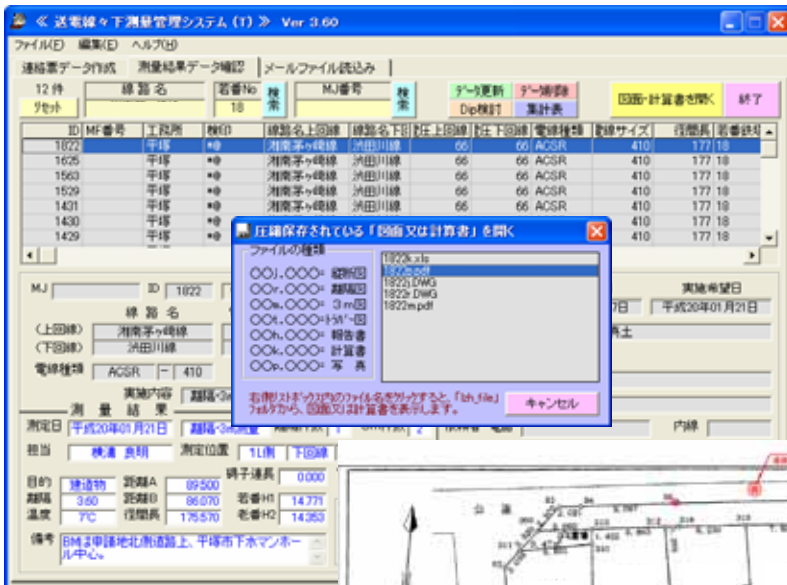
《 送電線々下測量管理システム (T) 》 Ver 3.60

ファイル(F) 編集(E) ヘルプ(H)

連絡票データ作成 測量結果データ確認 メールファイル読込み

12 件
リセット
線路名
若番No
18
検索
MJ番号
検索
データ更新 データ削除
Dip検討 集計表
図面・計算書を開く
終了

| ID | MF番号 | 工区所 | 検印 | 線路名上回線 | 線路名下回 | 径上回線 | 径下回線 | 電線種類 | 電線サイズ | 径間長 | 若番鉄 |
|---|---|---|---|---|---|---|---|---|---|---|---|
| 1822 | | 平塚 | ●◎ | 湘南茅ヶ崎線 | 渋田川線 | 66 | 66 | ACSR | 410 | 177 | 18 |
| 1635 | | 平塚 | ●◎ | 湘南茅ヶ崎線 | 渋田川線 | 66 | 66 | ACSR | 410 | 177 | 18 |
| 1563 | | 平塚 | ●◎ | 湘南茅ヶ崎線 | 渋田川線 | 66 | 66 | ACSR | 410 | 177 | 18 |
| 1529 | | 平塚 | ●◎ | 湘南茅ヶ崎線 | 渋田川線 | 66 | 66 | ACSR | 410 | 177 | 18 |
| 1431 | | 平塚 | ●◎ | 湘南茅ヶ崎線 | 渋田川線 | 66 | 66 | ACSR | 410 | 177 | 18 |
| 1430 | | 平塚 | ●◎ | | | | | | | 177 | 18 |
| 1429 | | 平塚 | ●◎ | | | | | | | 177 | 18 |

MJ ID 1822
線路名
(上回線) 湘南茅ヶ崎線
(下回線) 渋田川線
電線種類 ACSR - 410
実施内容 離隔-3m
測量結果
測定日 平成20年01月21日 離隔-3m測量
担当 横溝 貴明 測定位置 1L側 下回線
目的 建造物 距離A 89.500 碍子連長 0.000
離隔 3.60 距離B 86.070 若番H1 14.771
温度 7℃ 径間長 175.570 老番H2 14.353
備考 B地は東海道北側道路上、平塚市下水マンホール中心。

実施希望日
平成20年01月21日
内線

圧縮保存されている「図面又は計算書」を開く
ファイルの種類
○○j.○○○= 縦断図
○○r.○○○= 離隔図
○○m.○○○= 3m図
○○t.○○○= トラバース図
○○h.○○○= 報告書
○○k.○○○= 計算書
○○p.○○○= 写真
1822k.xls
1822p.pdf
1822j.DWG
1822r.DWG
1822m.pdf
右側リストボックス内のファイル名をクリックすると、「lzh_file」フォルダから、図面又は計算書を表示します。
キャンセル